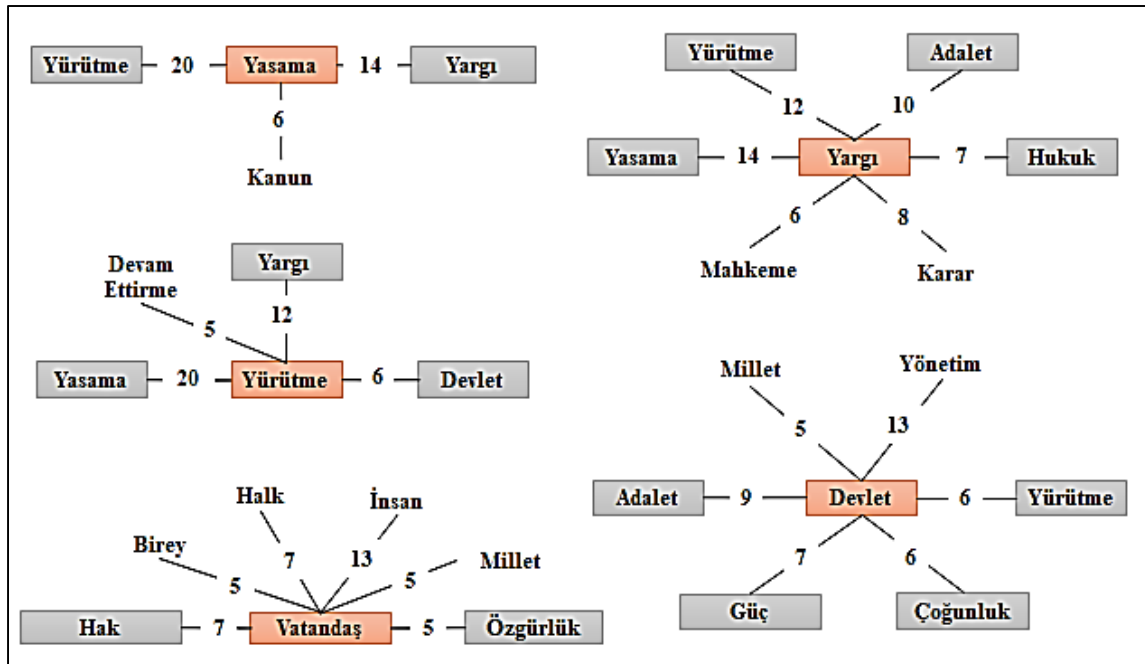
Yürütme 20 Yasama 14 Yargı
6
Kanun

Yürütme 12
Adalet 10
Yasama 14 Yargı 7 Hukuk
6 Mahkeme
8 Karar

Devam Ettirme 5
Yargı 12
Yasama 20 Yürütme 6 Devlet

Millet 5
Yönetim 13
Adalet 9 Devlet 6 Yürütme
7 Güç
6 Çoğunluk

Halk 7
İnsan 13
Birey 5
Millet 5
Hak 7 Vatandaş 5 Özgürlük